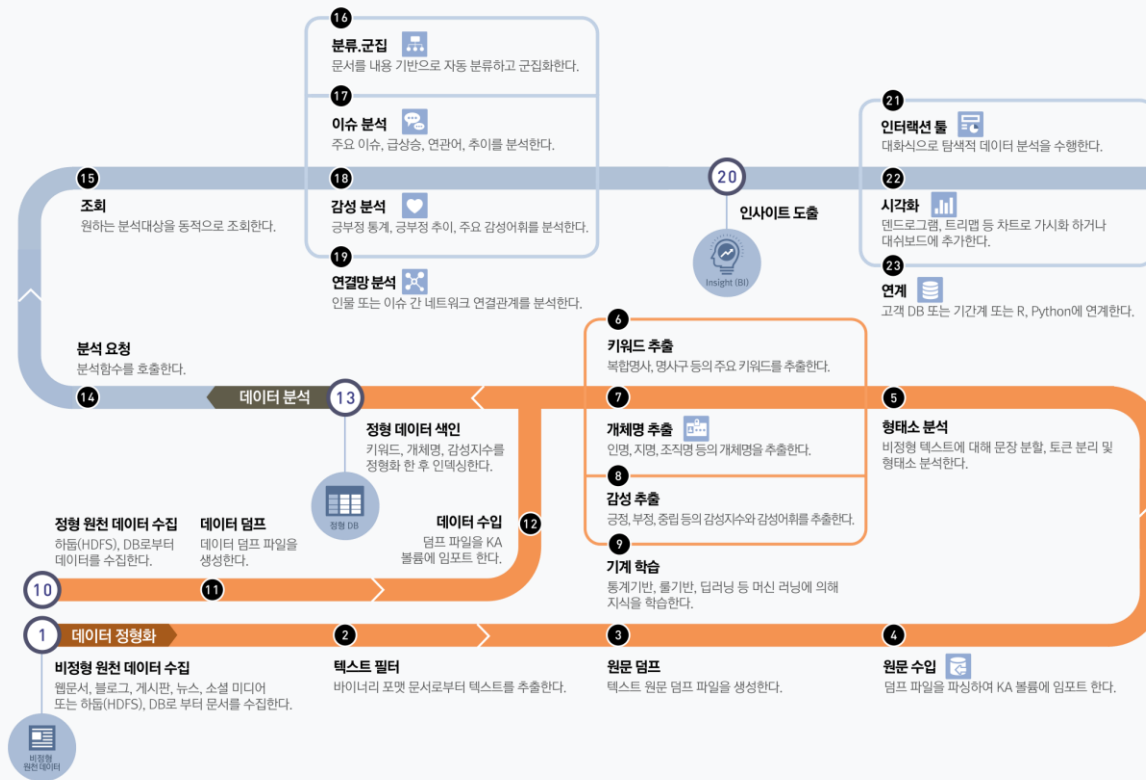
16
분류.군집
문서를 내용 기반으로 자동 분류하고 군집화한다.

17
이슈 분석
주요 이슈, 급상승, 연관어, 추이를 분석한다.

18
감성 분석
긍부정 통계, 긍부정 추이, 주요 감성어휘를 분석한다.

19
연결망 분석
인물 또는 이슈 간 네트워크 연결관계를 분석한다.

15
조회
원하는 분석대상을 동적으로 조회한다.

20
인사이트 도출
Insight (BI)

21
인터랙션 툴
대화식으로 탐색적 데이터 분석을 수행한다.

22
시각화
덴드로그램, 트리맵 등 차트로 가시화 하거나 대쉬보드에 추가한다.

23
연계
고객 DB 또는 기간계 또는 R, Python에 연계한다.

분석 요청
분석함수를 호출한다.

14
데이터 분석
13

정형 데이터 색인
키워드, 개체명, 감성지수를 정형화 한 후 인덱싱한다.
정형 DB

6
키워드 추출
복합명사, 명사구 등의 주요 키워드를 추출한다.

7
개체명 추출
인명, 지명, 조직명 등의 개체명을 추출한다.

8
감성 추출
긍정, 부정, 중립 등의 감성지수와 감성어휘를 추출한다.

9
기계 학습
통계기반, 룰기반, 딥러닝 등 머신 러닝에 의해 지식을 학습한다.

5
형태소 분석
비정형 텍스트에 대해 문장 분할, 토큰 분리 및 형태소 분석한다.

정형 원천 데이터 수집
하둡(HDFS), DB로부터 데이터를 수집한다.

데이터 덤프
데이터 덤프 파일을 생성한다.

데이터 수입
덤프 파일을 KA 볼륨에 임포트 한다.

12
10
11

1
데이터 정형화
비정형 원천 데이터 수집
웹문서, 블로그, 게시판, 뉴스, 소셜 미디어 또는 하둡(HDFS), DB로 부터 문서를 수집한다.
비정형 원천 데이터

2
텍스트 필터
바이너리 포맷 문서로부터 텍스트를 추출한다.

3
원문 덤프
텍스트 원문 덤프 파일을 생성한다.

4
원문 수입
덤프 파일을 파싱하여 KA 볼륨에 임포트 한다.